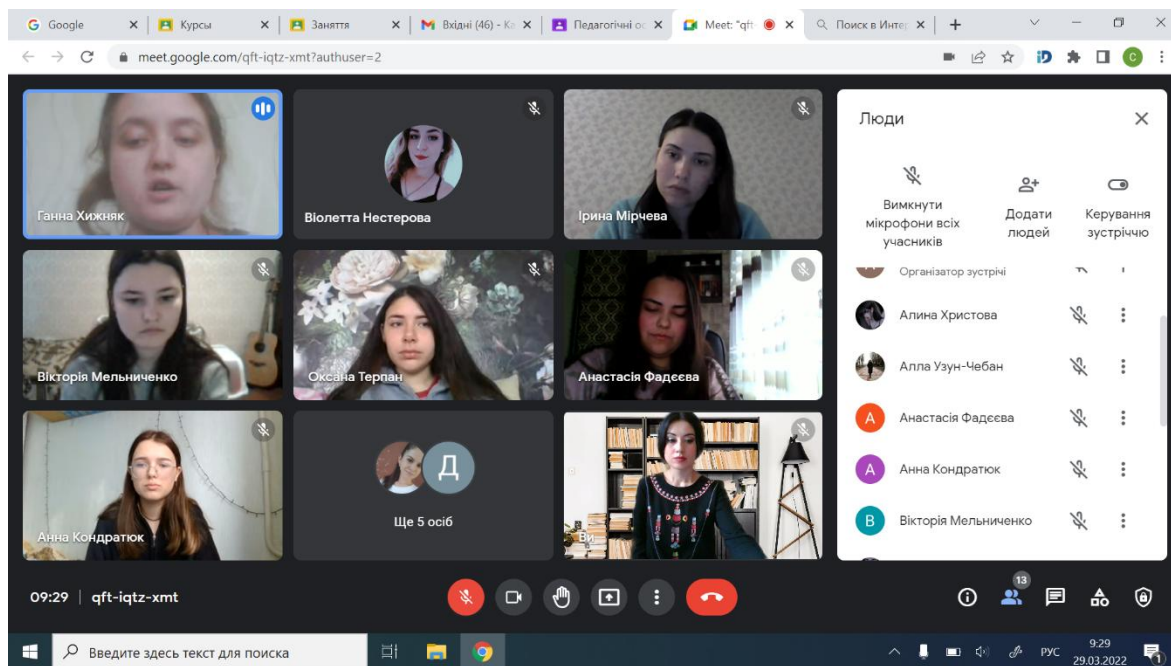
G Google | Курсы | Заняття | M Вхідні (46) - Ка | Педагогічні ос | Meet: "qft | Поиск в Интер | +

meet.google.com/qft-iqtz-xmt?authuser=2

Ганна Хижняк

Віолетта Нестерова

Ірина Мірчева

Вікторія Мельниченко

Оксана Терпан

Анастасія Фадєєва

Анна Кондратюк

Д

Ще 5 осіб

Ви

Люди

Вимкнути мікрофони всіх учасників

Додати людей

Керування зустріччю

Організатор зустрічі

Алина Христова

Алла Узун-Чебан

А Анастасія Фадєєва

А Анна Кондратюк

В Вікторія Мельниченко

09:29 | qft-iqtz-xmt

13

Введите здесь текст для поиска

РУС 9:29 29.03.2022